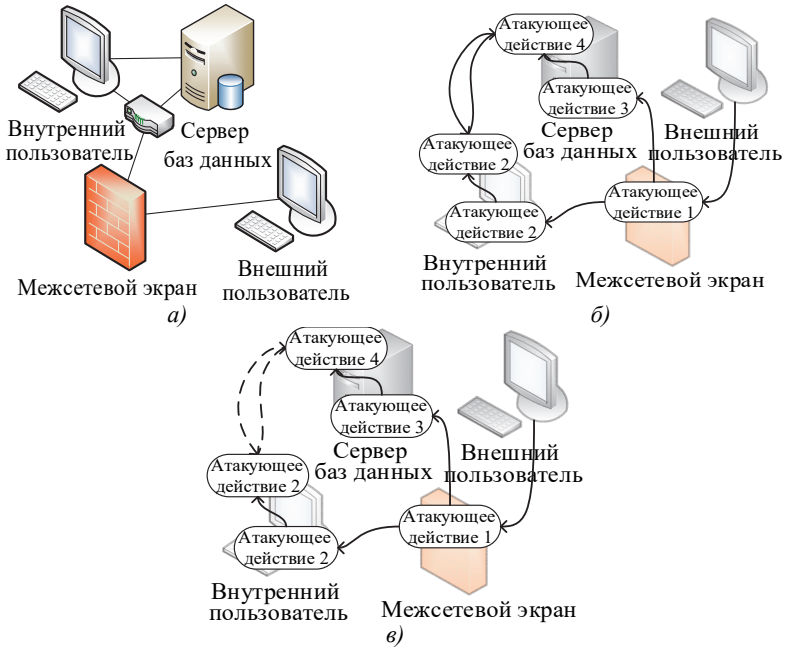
Внутренний пользователь

Сервер баз данных

Межсетевой экран

Внешний пользователь

а)

Атакующее действие 4

Атакующее действие 3

Атакующее действие 2

Сервер баз данных

Внешний пользователь

Атакующее действие 2

Атакующее действие 1

Внутренний пользователь

Межсетевой экран

б)

Атакующее действие 4

Атакующее действие 3

Сервер баз данных

Внешний пользователь

Атакующее действие 2

Атакующее действие 2

Атакующее действие 1

Внутренний пользователь

Межсетевой экран

в)